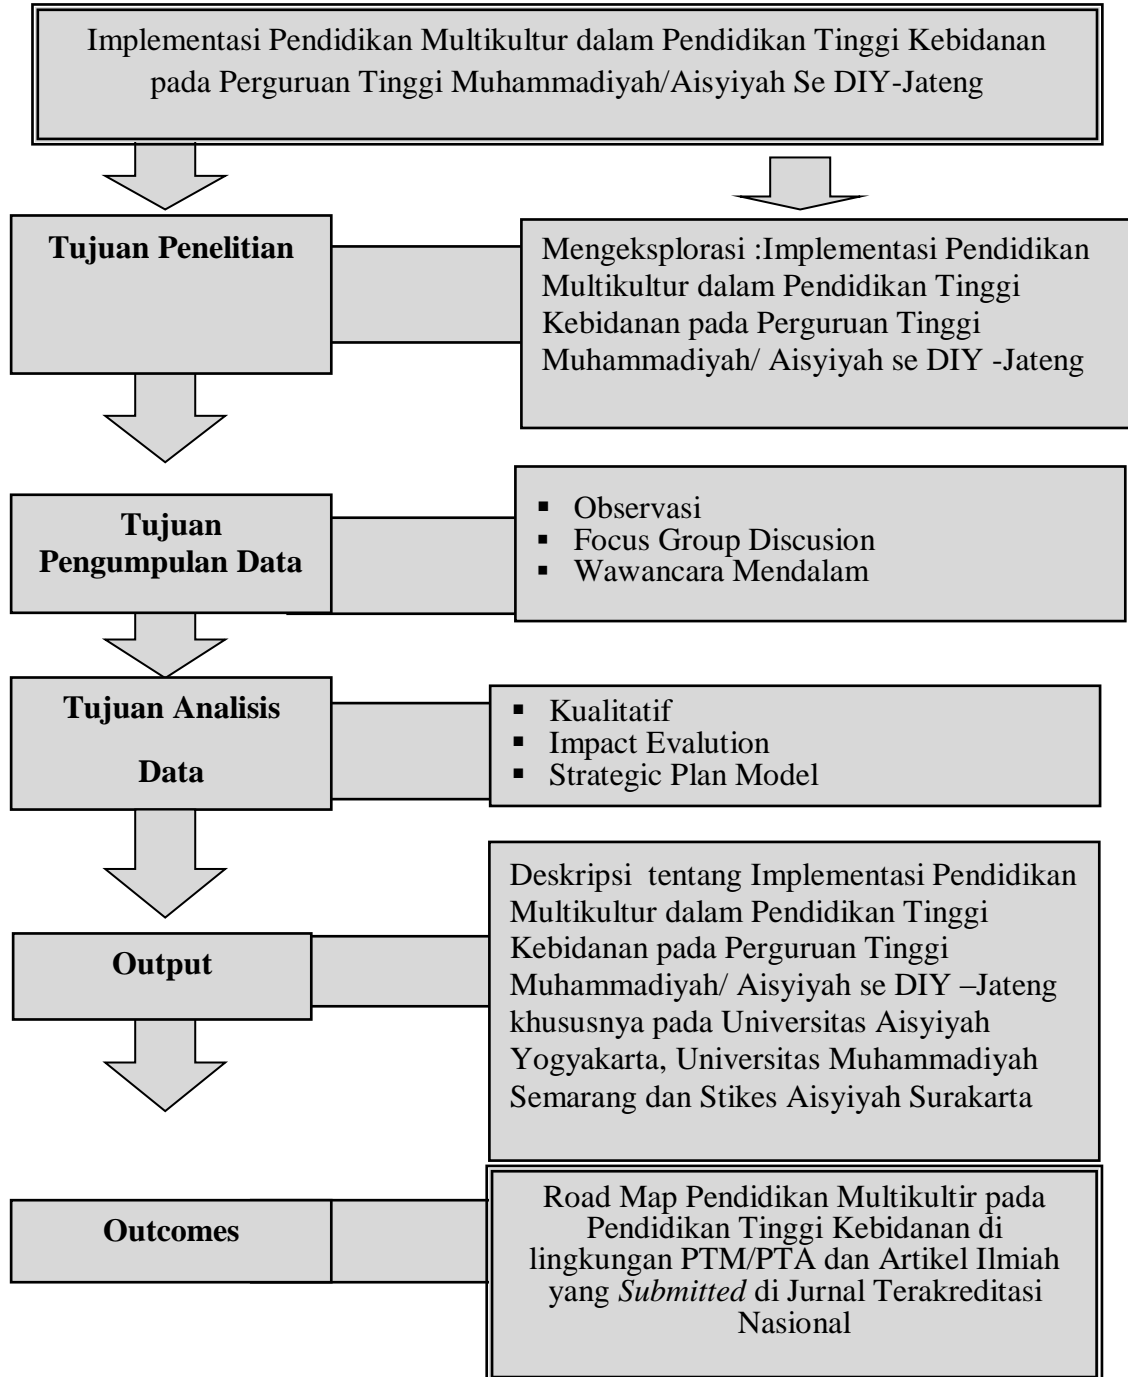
Implementasi Pendidikan Multikultur dalam Pendidikan Tinggi Kebidanan pada Perguruan Tinggi Muhammadiyah/Aisyiyah Se DIY-Jateng

Tujuan Penelitian

Mengeksplorasi :Implementasi Pendidikan Multikultur dalam Pendidikan Tinggi Kebidanan pada Perguruan Tinggi Muhammadiyah/ Aisyiyah se DIY -Jateng

Tujuan Pengumpulan Data

- Observasi
- Focus Group Discusion
- Wawancara Mendalam

Tujuan Analisis Data

- Kualitatif
- Impact Evalution
- Strategic Plan Model

Output

Deskripsi tentang Implementasi Pendidikan Multikultur dalam Pendidikan Tinggi Kebidanan pada Perguruan Tinggi Muhammadiyah/ Aisyiyah se DIY –Jateng khususnya pada Universitas Aisyiyah Yogyakarta, Universitas Muhammadiyah Semarang dan Stikes Aisyiyah Surakarta

Outcomes

Road Map Pendidikan Multikultir pada Pendidikan Tinggi Kebidanan di lingkungan PTM/PTA dan Artikel Ilmiah yang *Submitted* di Jurnal Terakreditasi Nasional